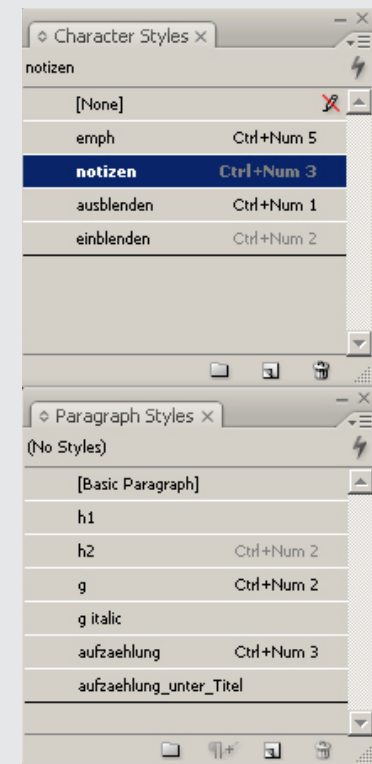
◇ Character Styles ×

notizen

[None]

emph Ctrl+Num 5

notizen Ctrl+Num 3

ausblenden Ctrl+Num 1

einblenden Ctrl+Num 2

◇ Paragraph Styles ×

(No Styles)

[Basic Paragraph]

h1

h2 Ctrl+Num 2

g Ctrl+Num 2

g italic

aufzaehlung Ctrl+Num 3

aufzaehlung_unter_Titel